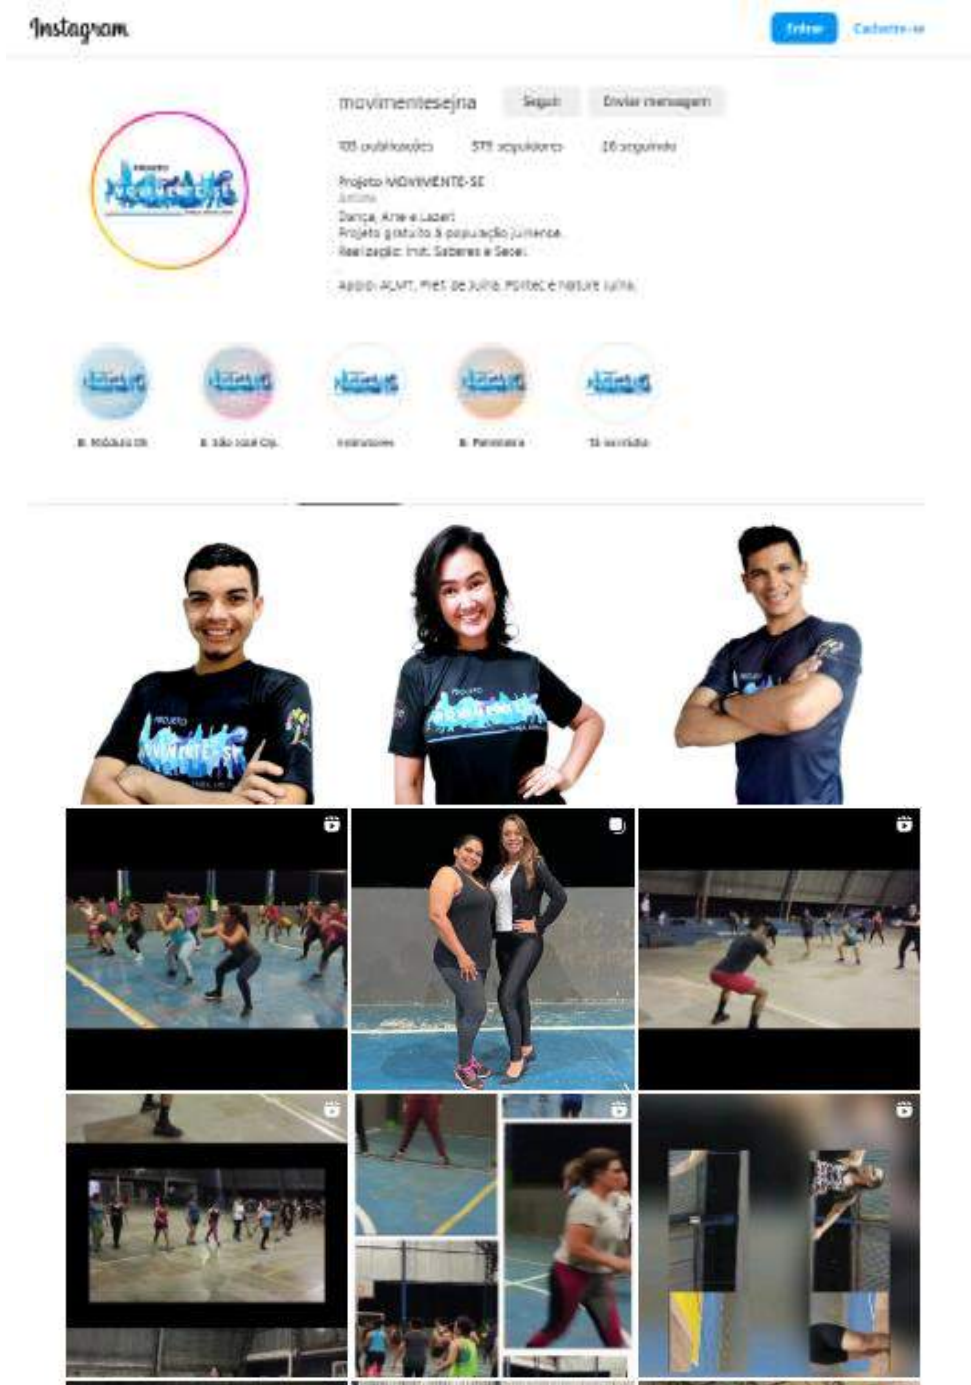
Instagram

Entrar Cadastre-se

movimentesejna Seguir Enviar mensagem

105 publicações 579 seguidores 26 seguindo

Projeto MOVIMENTE-SE
Atleta
Dança, Arte e Lazer
Projeto gratuito à população juinense.
Realização: Inst. Saberes e Secel.

Apoio: ALMT, Pref. de Juína, Portec e nature Juína.

B. Módulo 06 B. São José Op. Instrutores B. Palmiteira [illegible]